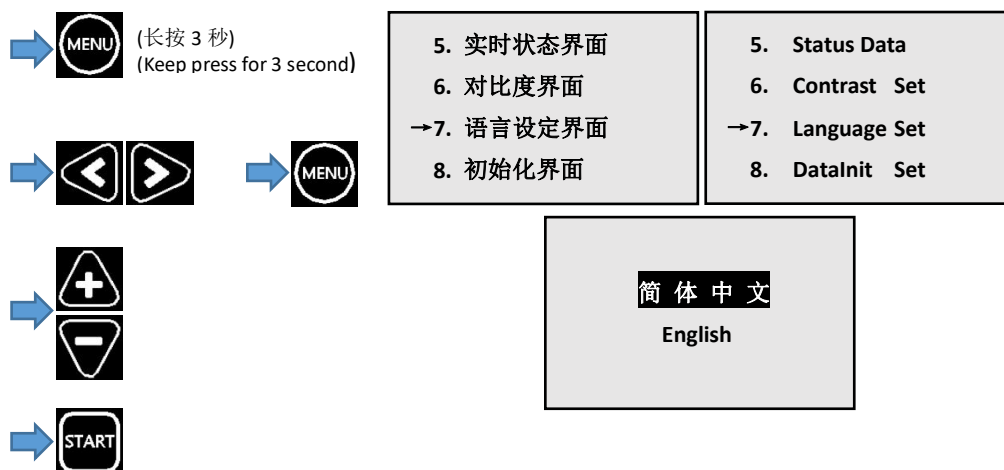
MENU (长按 3 秒)
(Keep press for 3 second)

5. 实时状态界面
6. 对比度界面
→7. 语言设定界面
8. 初始化界面

5. Status Data
6. Contrast Set
→7. Language Set
8. DataInit Set

MENU

简 体 中 文
English

START